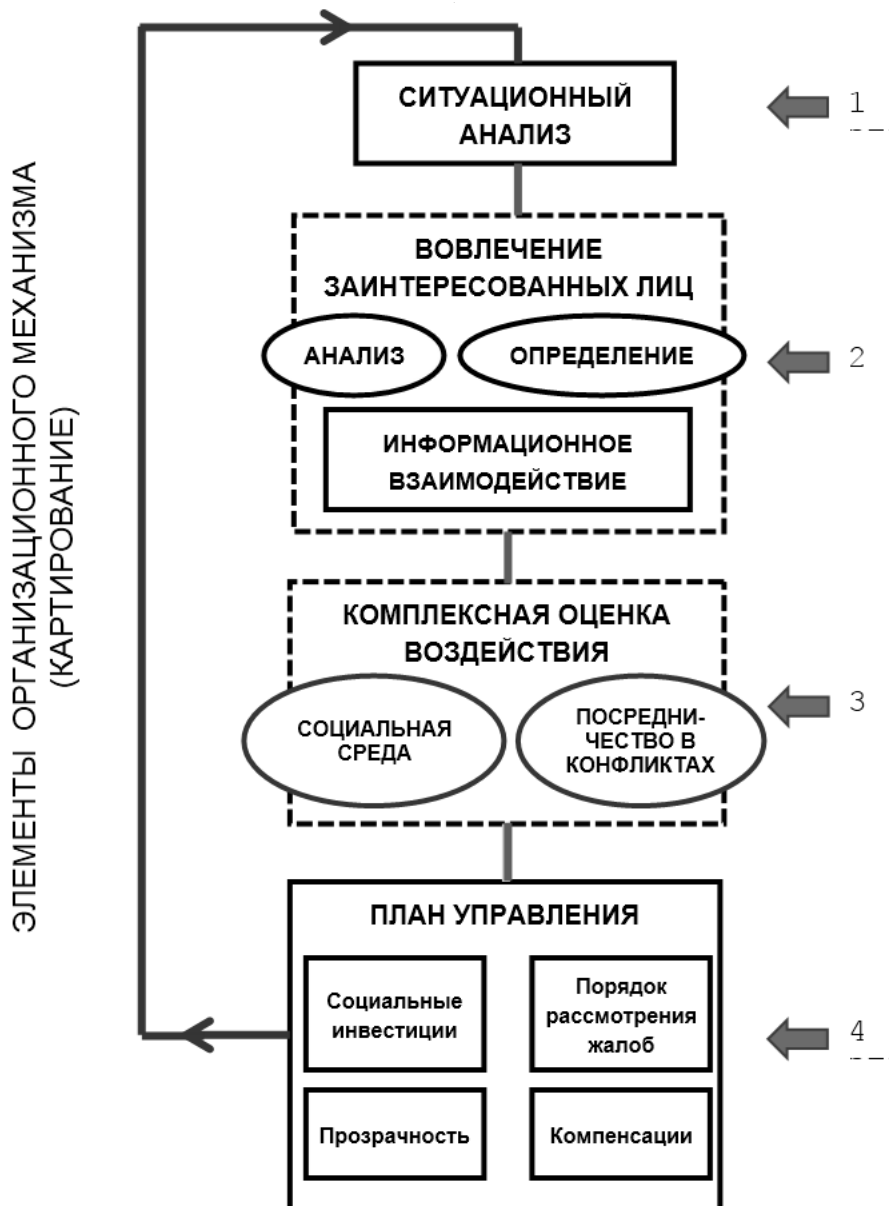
ЭЛЕМЕНТЫ ОРГАНИЗАЦИОННОГО МЕХАНИЗМА (КАРТИРОВАНИЕ)

СИТУАЦИОННЫЙ АНАЛИЗ

1

ВОВЛЕЧЕНИЕ ЗАИНТЕРЕСОВАННЫХ ЛИЦ

АНАЛИЗ

ОПРЕДЕЛЕНИЕ

2

ИНФОРМАЦИОННОЕ ВЗАИМОДЕЙСТВИЕ

КОМПЛЕКСНАЯ ОЦЕНКА ВОЗДЕЙСТВИЯ

СОЦИАЛЬНАЯ СРЕДА

ПОСРЕДНИЧЕСТВО В КОНФЛИКТАХ

3

ПЛАН УПРАВЛЕНИЯ

Социальные инвестиции

Порядок рассмотрения жалоб

4

Прозрачность

Компенсации